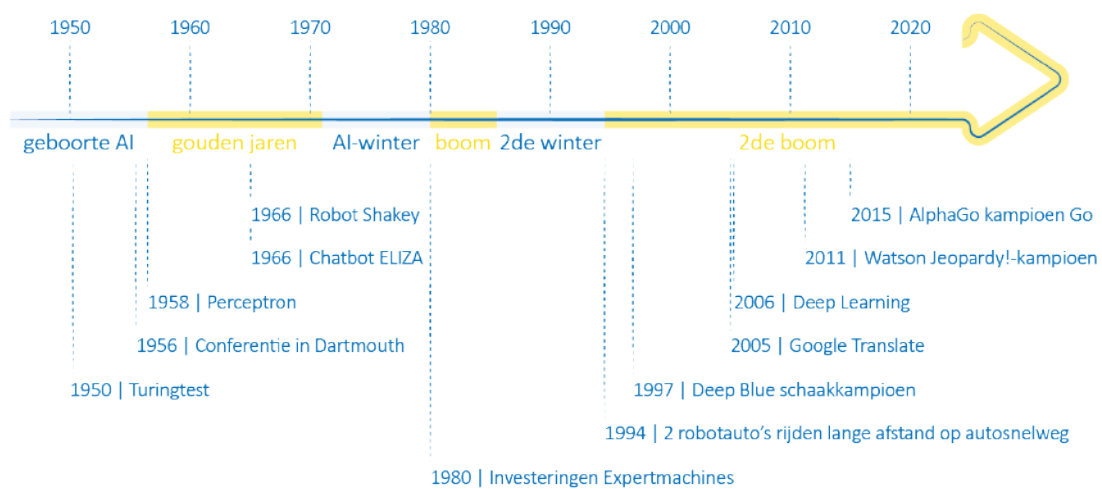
1950 1960 1970 1980 1990 2000 2010 2020

geboorte AI gouden jaren AI-winter boom 2de winter 2de boom

1966 | Robot Shakey

1966 | Chatbot ELIZA

1958 | Perceptron

1956 | Conferentie in Dartmouth

1950 | Turingtest

1980 | Investeringen Expertmachines

2015 | AlphaGo kampioen Go

2011 | Watson Jeopardy!-kampioen

2006 | Deep Learning

2005 | Google Translate

1997 | Deep Blue schaakkampioen

1994 | 2 robotauto's rijden lange afstand op autosnelweg